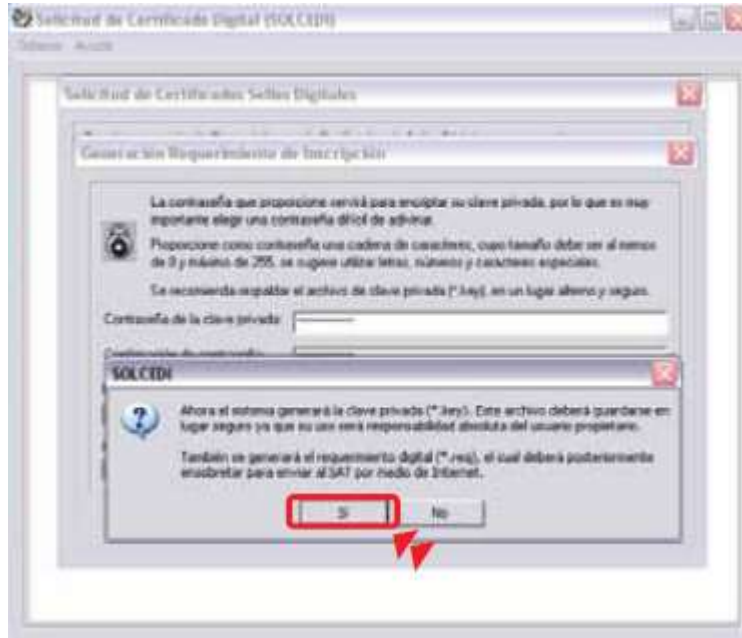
Solicitud de Certificado Digital (SOLCEDI)

Sistema Acerca

Solicitud de Certificados Sellos Digitales

Generación Requerimiento de Inscripción

La contraseña que proporcione servirá para encriptar su clave privada, por lo que es muy importante elegir una contraseña difícil de adivinar.

Proporcione como contraseña una cadena de caracteres, cuyo tamaño debe ser al menos de 8 y máximo de 255, se sugiere utilizar letras, números y caracteres especiales.

Se recomienda respaldar el archivo de clave privada (*.key), en un lugar alterno y seguro.

Contraseña de la clave privada

Confirmación de contraseña

SOLCEDI

Ahora el sistema generará la clave privada (*.key). Este archivo deberá guardarse en lugar seguro ya que su uso será responsabilidad absoluta del usuario propietario.

También se generará el requerimiento digital (*.req), el cual deberá posteriormente ensobretar para enviar al SAT por medio de Internet.

Sí

No